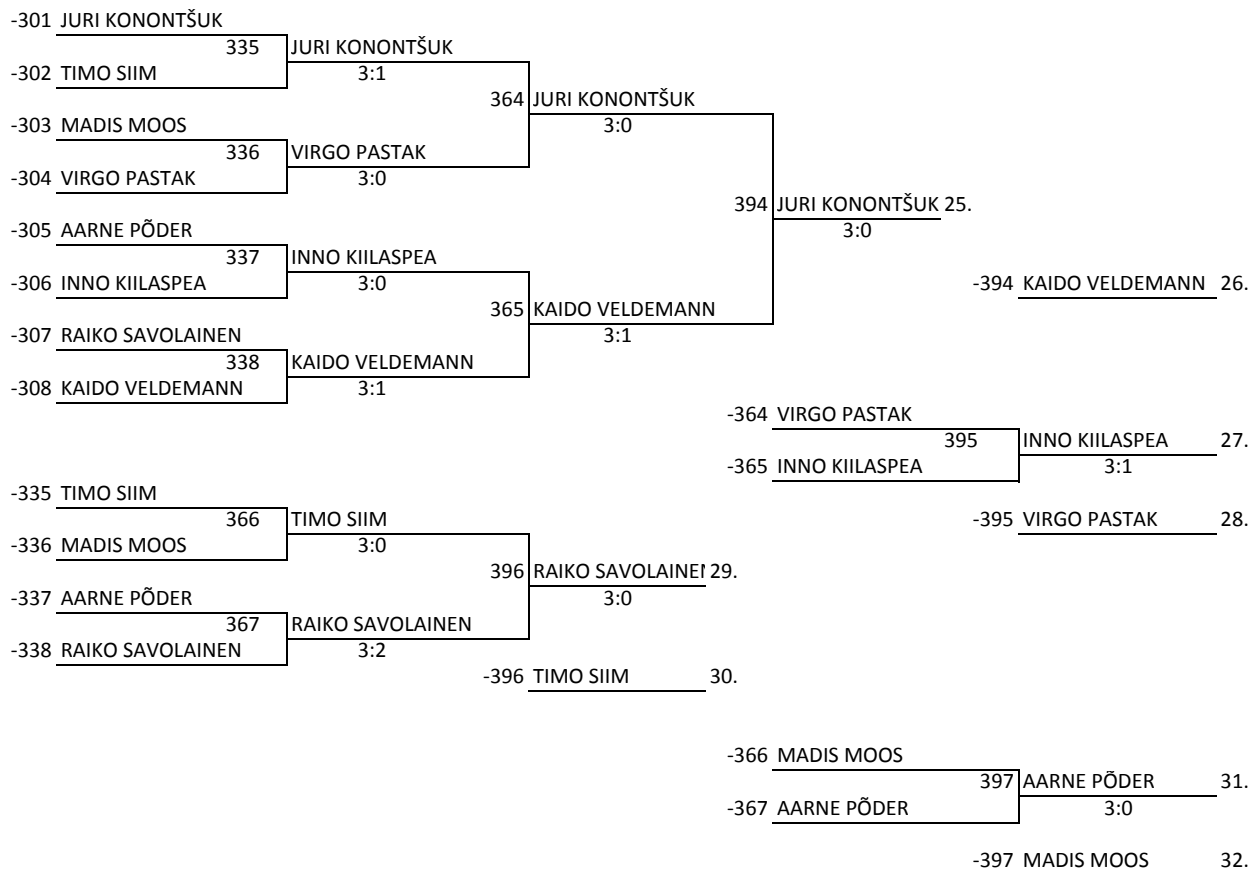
-301 JURI KONONTŠUK
335 JURI KONONTŠUK
3:1
-302 TIMO SIIM
364 JURI KONONTŠUK
3:0
-303 MADIS MOOS
336 VIRGO PASTAK
3:0
-304 VIRGO PASTAK
394 JURI KONONTŠUK 25.
3:0
-305 AARNE PÕDER
337 INNO KIILASPEA
3:0
-306 INNO KIILASPEA
-394 KAIDO VELDEMANN 26.
365 KAIDO VELDEMANN
3:1
-307 RAIKO SAVOLAINEN
338 KAIDO VELDEMANN
3:1
-308 KAIDO VELDEMANN

-364 VIRGO PASTAK
395 INNO KIILASPEA 27.
3:1
-365 INNO KIILASPEA

-335 TIMO SIIM
366 TIMO SIIM
3:0
-395 VIRGO PASTAK 28.
-336 MADIS MOOS
396 RAIKO SAVOLAINEI 29.
3:0
-337 AARNE PÕDER
367 RAIKO SAVOLAINEN
3:2
-338 RAIKO SAVOLAINEN

-396 TIMO SIIM 30.

-366 MADIS MOOS
397 AARNE PÕDER 31.
3:0
-367 AARNE PÕDER

-397 MADIS MOOS 32.